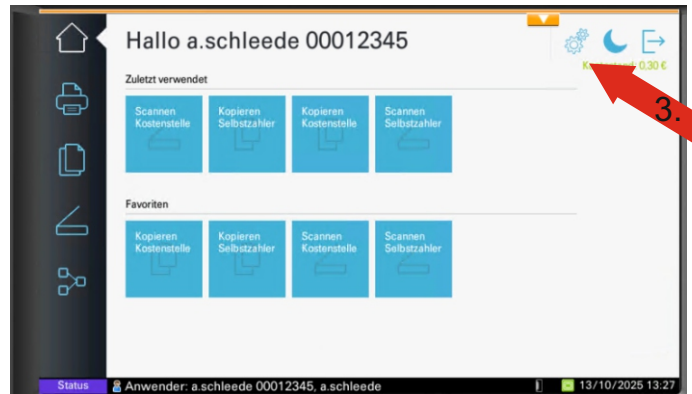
Hallo a.schleede 00012345

K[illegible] 0,30 €

3.

Zuletzt verwendet

Scannen Kostenstelle

Kopieren Selbstzahler

Kopieren Kostenstelle

Scannen Selbstzahler

Favoriten

Kopieren Kostenstelle

Kopieren Selbstzahler

Scannen Kostenstelle

Scannen Selbstzahler

Status

Anwender: a.schleede 00012345, a.schleede

13/10/2025 13:27